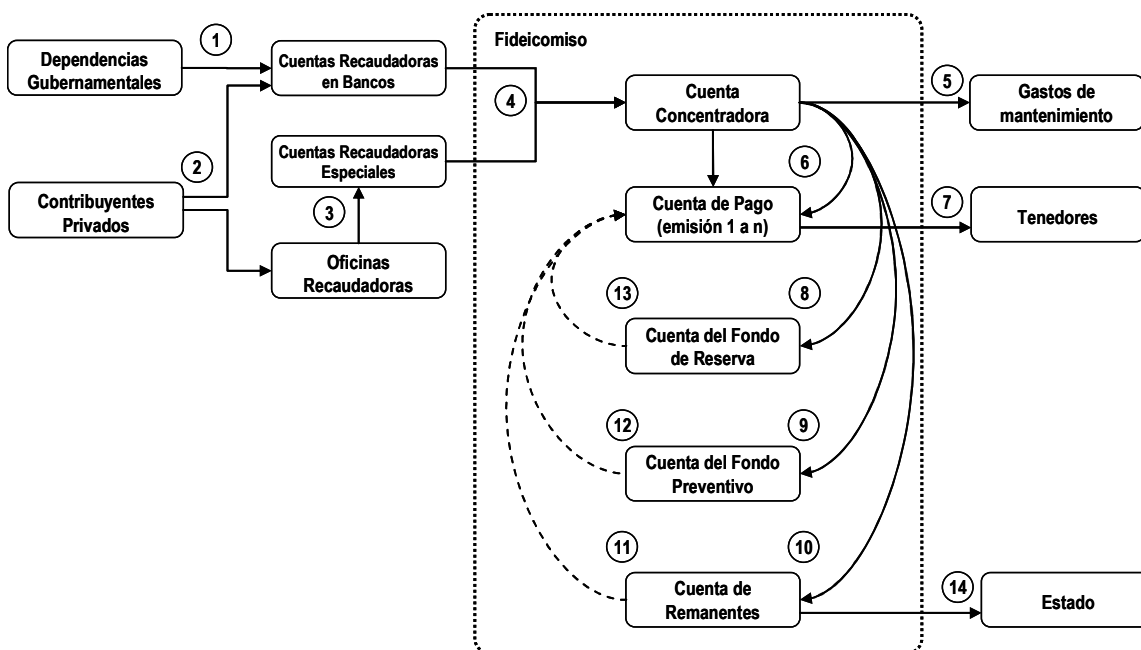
Dependencias Gubernamentales

1

Cuentas Recaudadoras en Bancos

2

Contribuyentes Privados

Cuentas Recaudadoras Especiales

3

Oficinas Recaudadoras

Fideicomiso

4

Cuenta Concentradora

6

Cuenta de Pago (emisión 1 a n)

13

8

Cuenta del Fondo de Reserva

12

9

Cuenta del Fondo Preventivo

11

10

Cuenta de Remanentes

5

Gastos de mantenimiento

7

Tenedores

14

Estado